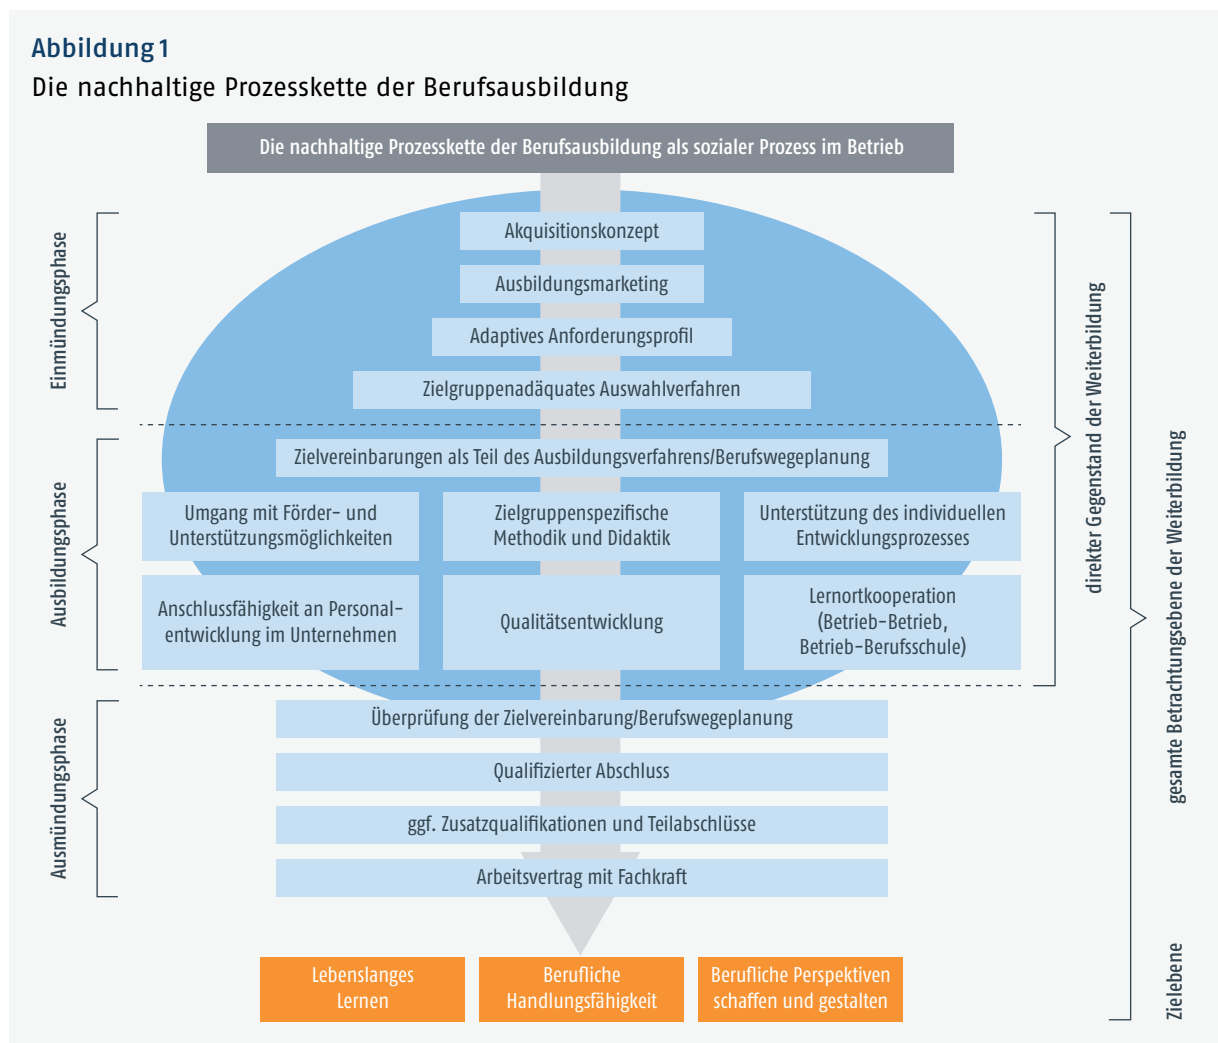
Abbildung 1
Die nachhaltige Prozesskette der Berufsausbildung

Die nachhaltige Prozesskette der Berufsausbildung als sozialer Prozess im Betrieb

Einmündungsphase

Akquisitionskonzept

Ausbildungsmarketing

Adaptives Anforderungsprofil

Zielgruppenadäquates Auswahlverfahren

Ausbildungsphase

Zielvereinbarungen als Teil des Ausbildungsverfahrens/Berufswegeplanung

Umgang mit Förder- und Unterstützungsmöglichkeiten

Zielgruppenspezifische Methodik und Didaktik

Unterstützung des individuellen Entwicklungsprozesses

Anschlussfähigkeit an Personalentwicklung im Unternehmen

Qualitätsentwicklung

Lernortkooperation (Betrieb-Betrieb, Betrieb-Berufsschule)

Ausmündungsphase

Überprüfung der Zielvereinbarung/Berufswegeplanung

Qualifizierter Abschluss

ggf. Zusatzqualifikationen und Teilabschlüsse

Arbeitsvertrag mit Fachkraft

Lebenslanges Lernen

Berufliche Handlungsfähigkeit

Berufliche Perspektiven schaffen und gestalten

direkter Gegenstand der Weiterbildung

gesamte Betrachtungsebene der Weiterbildung

Zielebene